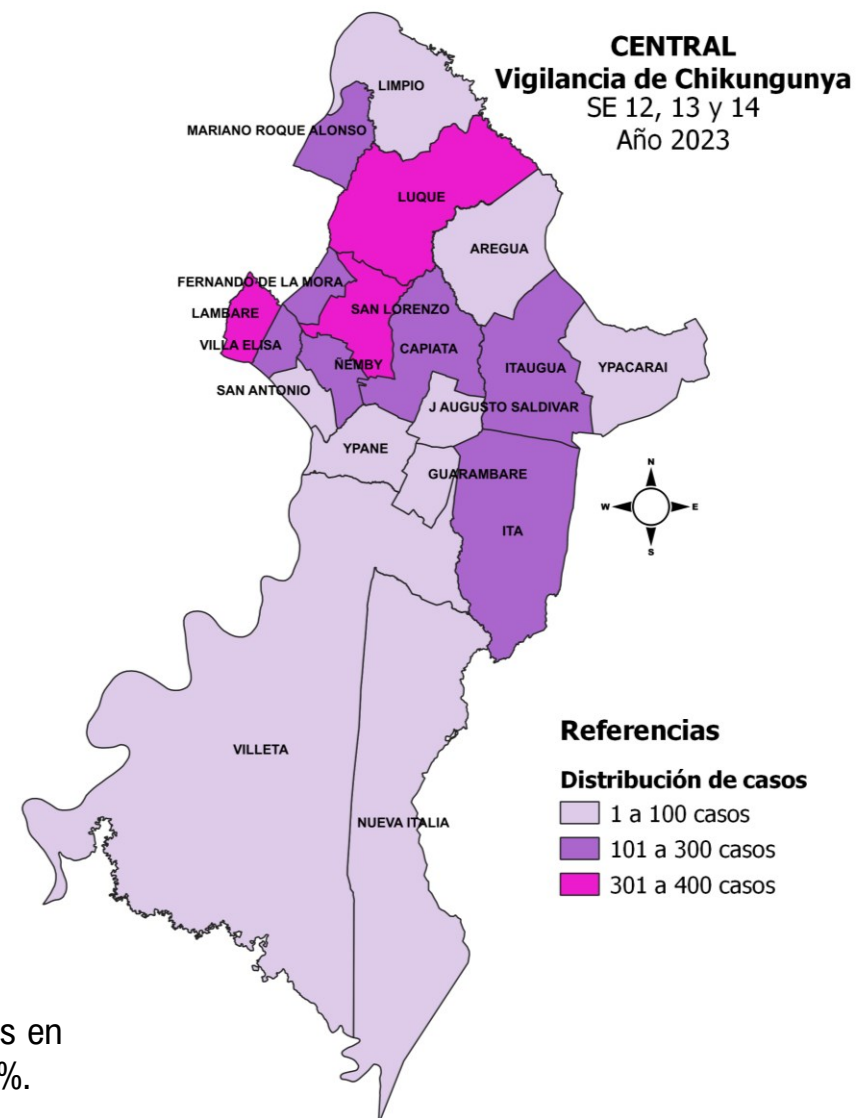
CENTRAL
Vigilancia de Chikungunya
SE 12, 13 y 14
Año 2023

LIMPIO
MARIANO ROQUE ALONSO
LUQUE
AREGUA
FERNANDO DE LA MORA
LAMBARE
SAN LORENZO
VILLA ELISA
CAPIATA
ÑEMBY
ITAUGUA
YPACARAI
SAN ANTONIO
J AUGUSTO SALDIVAR
YPANE
GUARAMBARE
ITA
VILLETA
NUEVA ITALIA

N
W
E
S

Referencias
Distribución de casos
1 a 100 casos
101 a 300 casos
301 a 400 casos

s en
%.